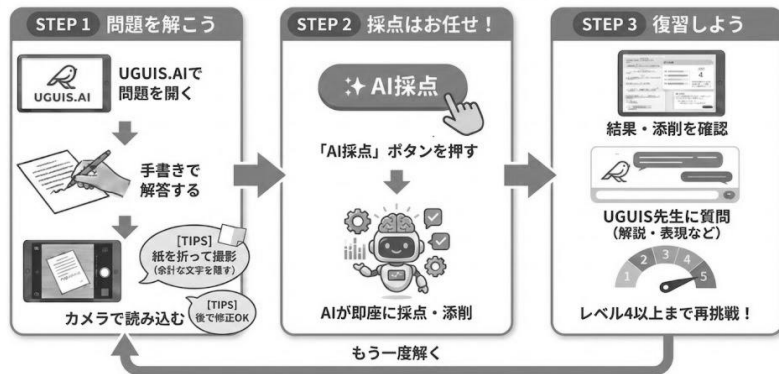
STEP 1 問題を解こう

UGUIS.AI

UGUIS.AIで問題を開く

手書きで解答する

[TIPS]
紙を折って撮影
(余計な文字を隠す)

[TIPS]
後で修正OK

カメラで読み込む

STEP 2 採点はお任せ！

AI採点

「AI採点」ボタンを押す

AIが即座に採点・添削

STEP 3 復習しよう

4

結果・添削を確認

UGUIS先生に質問
(解説・表現など)

1 2 3 4 5

レベル4以上まで再挑戦！

もう一度解く